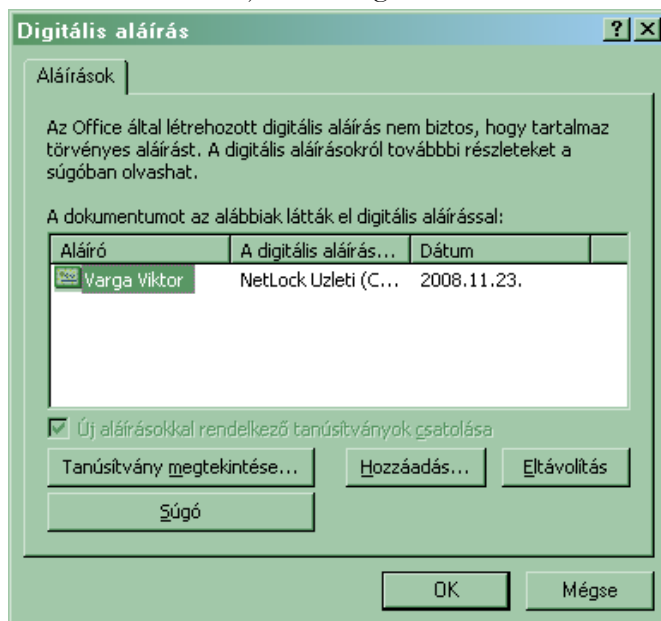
Digitális aláírás

?

X

Aláírások

Az Office által létrehozott digitális aláírás nem biztos, hogy tartalmaz törvényes aláírást. A digitális aláírásokról további részleteket a súgóban olvashat.

A dokumentumot az alábbiak látták el digitális aláírással:

| Aláíró | A digitális aláírás... | Dátum |
|---|---|---|
| Varga Viktor | NetLock Uzleti (C... | 2008.11.23. |

Új aláírásokkal rendelkező tanúsítványok csatolása

Tanúsítvány megtekintése...

Hozzáadás...

Eltávolítás

Súgó

OK

Mégse